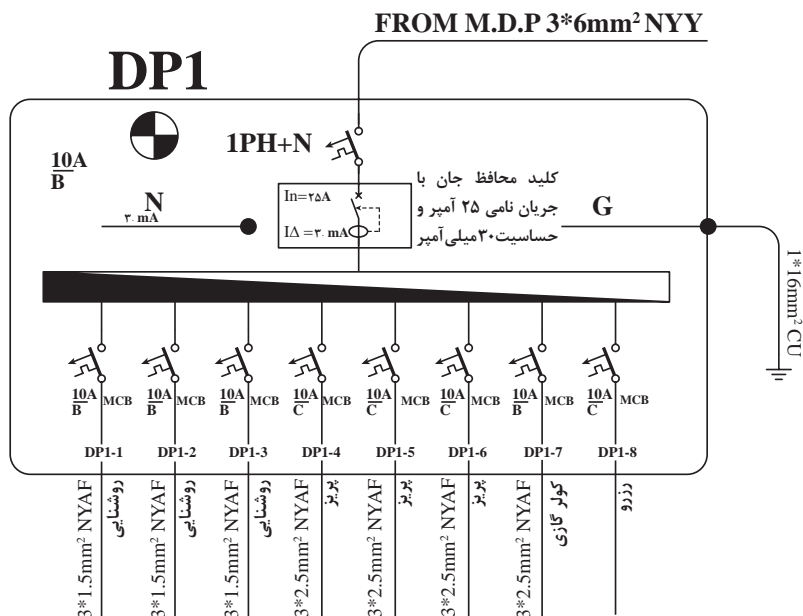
FROM M.D.P 3*6mm$^2$ NYY

DP1

1PH+N

$\frac{10A}{B}$

N
۳۰ mA

In=۲۵A

IΔ =۳۰ mA

کلید محافظ جان با جریان نامی ۲۵ آمپر و حساسیت۳۰میلی‌آمپر

G

1*16mm$^2$ CU

$\frac{10A}{B}$ MCB
$\frac{10A}{B}$ MCB
$\frac{10A}{B}$ MCB
$\frac{10A}{C}$ MCB
$\frac{10A}{C}$ MCB
$\frac{10A}{C}$ MCB
$\frac{10A}{B}$ MCB
$\frac{10A}{C}$ MCB

DP1-1
DP1-2
DP1-3
DP1-4
DP1-5
DP1-6
DP1-7
DP1-8

3*1.5mm$^2$ NYAF روشنایی
3*1.5mm$^2$ NYAF روشنایی
3*1.5mm$^2$ NYAF روشنایی
3*2.5mm$^2$ NYAF پریز
3*2.5mm$^2$ NYAF پریز
3*2.5mm$^2$ NYAF پریز
3*2.5mm$^2$ NYAF کولر گازی
رزرو